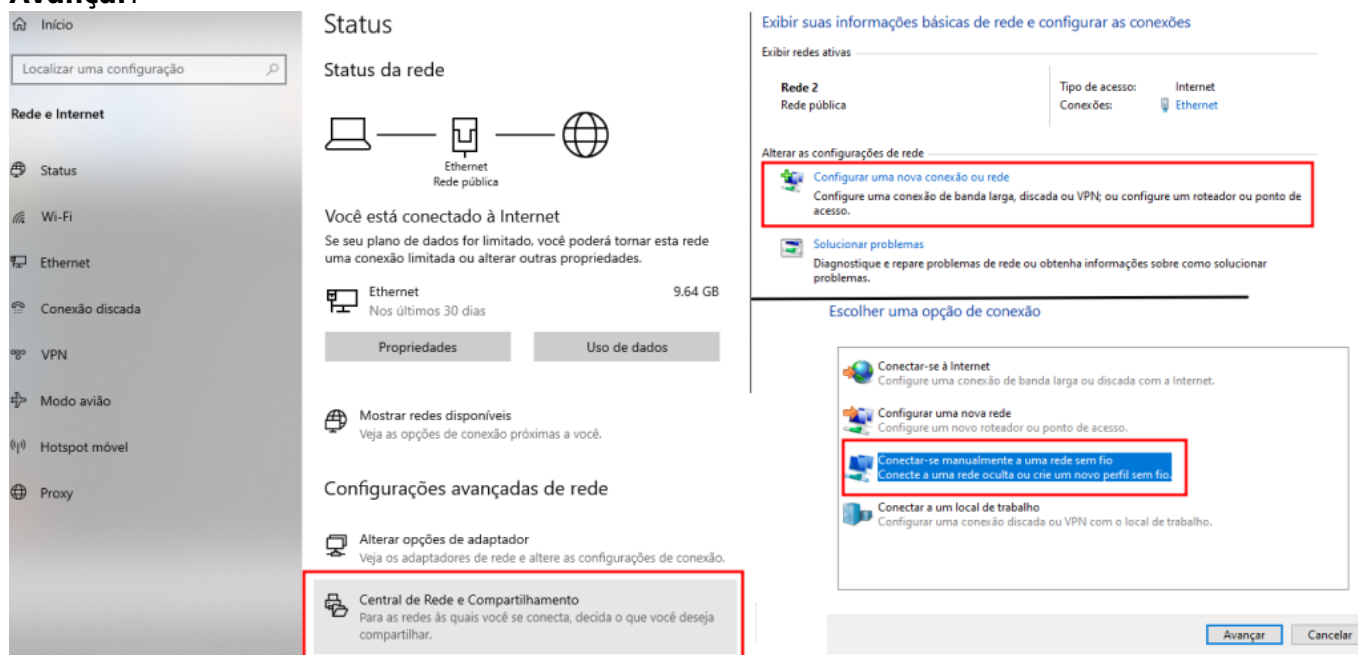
Avançar.

Início

Localizar uma configuração

Rede e Internet

Status

Wi-Fi

Ethernet

Conexão discada

VPN

Modo avião

Hotspot móvel

Proxy

Status

Status da rede

Ethernet
Rede pública

Você está conectado à Internet

Se seu plano de dados for limitado, você poderá tornar esta rede uma conexão limitada ou alterar outras propriedades.

Ethernet
Nos últimos 30 dias

9.64 GB

Propriedades

Uso de dados

Mostrar redes disponíveis
Veja as opções de conexão próximas a você.

Configurações avançadas de rede

Alterar opções de adaptador
Veja os adaptadores de rede e altere as configurações de conexão.

Central de Rede e Compartilhamento
Para as redes às quais você se conecta, decida o que você deseja compartilhar.

Exibir suas informações básicas de rede e configurar as conexões

Exibir redes ativas

Rede 2
Rede pública

Tipo de acesso: Internet
Conexões: Ethernet

Alterar as configurações de rede

Configurar uma nova conexão ou rede
Configure uma conexão de banda larga, discada ou VPN; ou configure um roteador ou ponto de acesso.

Solucionar problemas
Diagnostique e repare problemas de rede ou obtenha informações sobre como solucionar problemas.

Escolher uma opção de conexão

Conectar-se à Internet
Configure uma conexão de banda larga ou discada com a Internet.

Configurar uma nova rede
Configure um novo roteador ou ponto de acesso.

Conectar-se manualmente a uma rede sem fio
Conecte a uma rede oculta ou crie um novo perfil sem fio.

Conectar a um local de trabalho
Configurar uma conexão discada ou VPN com o local de trabalho.

Avançar

Cancelar